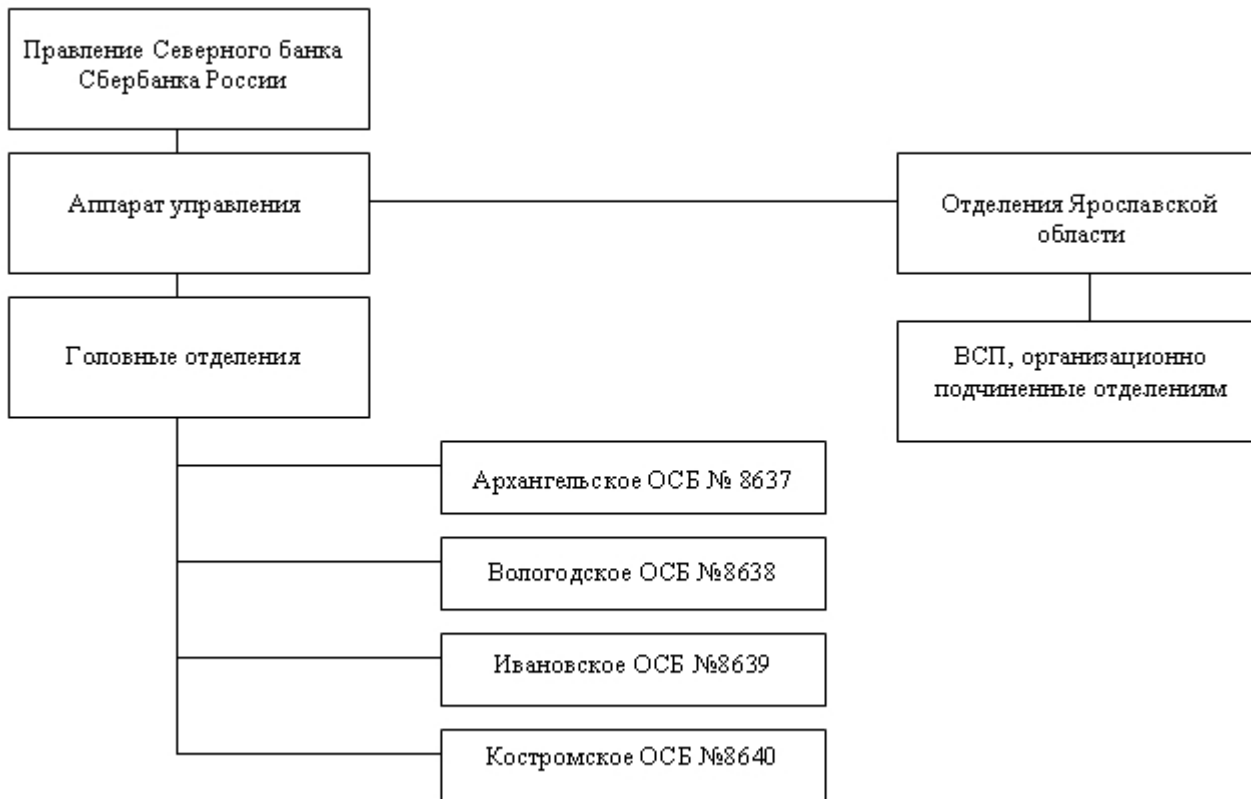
Правление Северного банка Сбербанка России

Аппарат управления

Отделения Ярославской области

Головные отделения

ВСП, организационно подчиненные отделениям

Архангельское ОСБ № 8637

Вологодское ОСБ №8638

Ивановское ОСБ №8639

Костромское ОСБ №8640